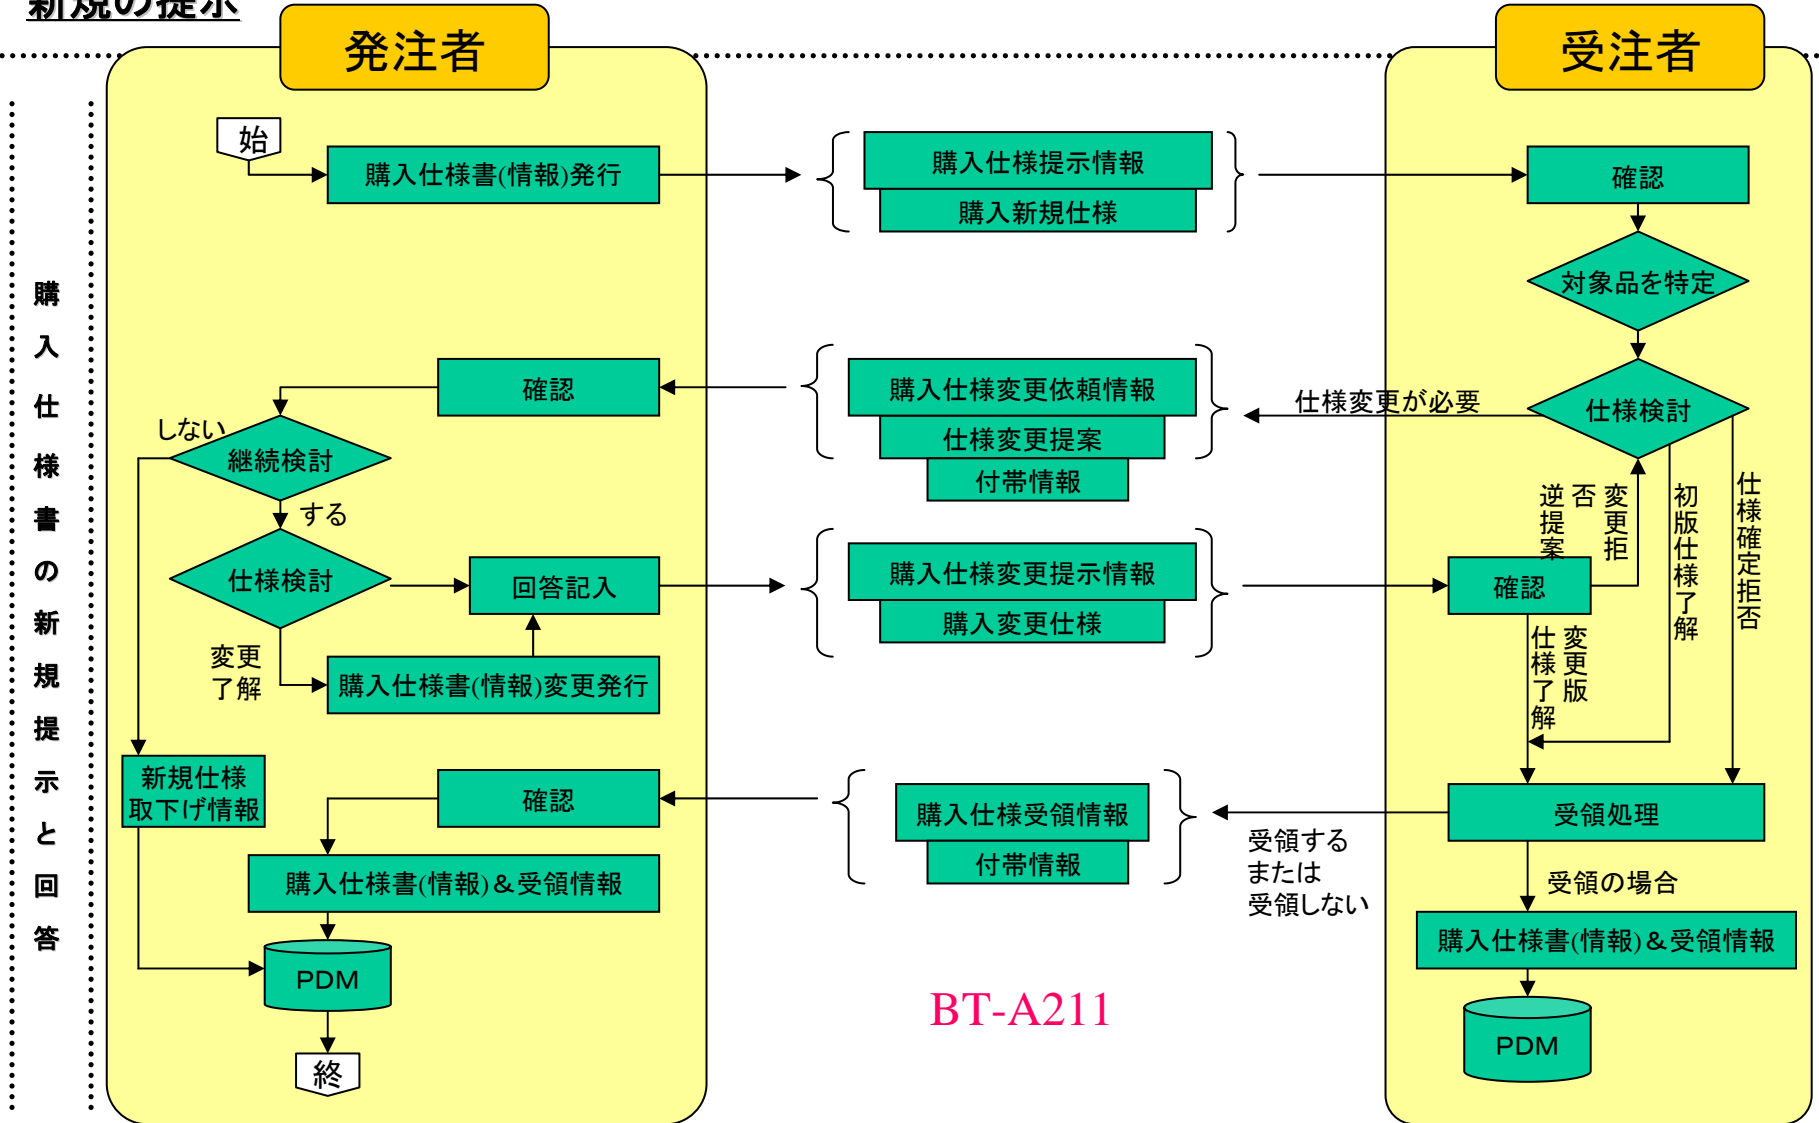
新規の提示

発注者

受注者

購入仕様書の新規提示と回答

始

購入仕様書(情報)発行

購入仕様提示情報

購入新規仕様

確認

対象品を特定

確認

購入仕様変更依頼情報

仕様変更提案

付帯情報

仕様変更が必要

仕様検討

しない

継続検討

する

仕様検討

回答記入

購入仕様変更提示情報

購入変更仕様

確認

変更拒否

逆提案

初版仕様了解

仕様確定拒否

変更了解

購入仕様書(情報)変更発行

変更版仕様了解

新規仕様取下げ情報

確認

購入仕様受領情報

付帯情報

受領処理

受領するまたは受領しない

購入仕様書(情報)＆受領情報

受領の場合

購入仕様書(情報)＆受領情報

PDM

BT-A211

PDM

終